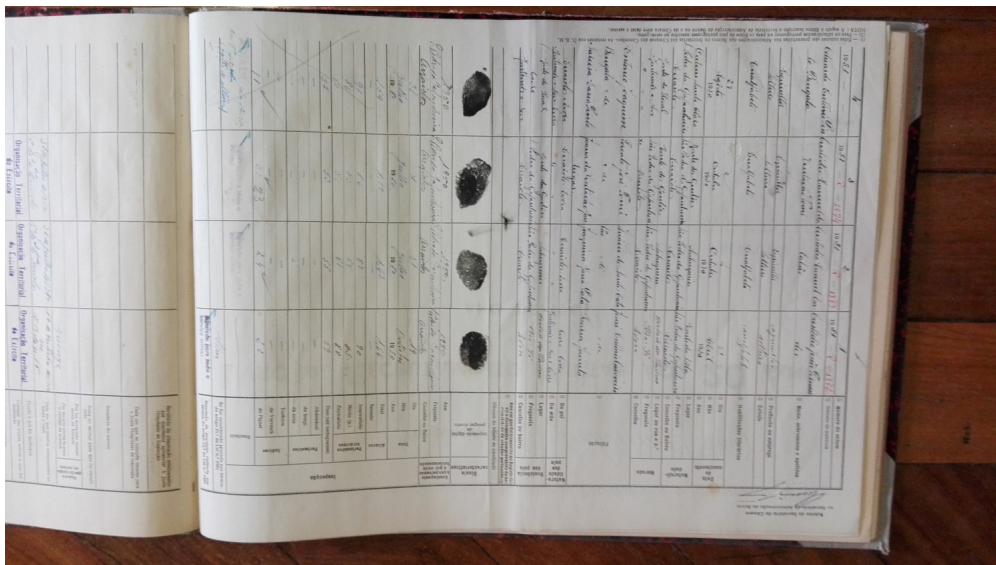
Organização Territorial de Lisboa

Organização Territorial de Lisboa

Organização Territorial de Lisboa

Número de ordem

Número de matrícula

Nome, sobrenome e apelidos

Habilitações literárias

Profissão ou emprego

Estado

Dia

Mês

Ano

Freguesia

Concelho ou Bairro

Distrito

Naturalidade

Filiação

Residência

Impressão digital

Sinais característicos

Inspecção

Altura

Peso

Perímetro torácico

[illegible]